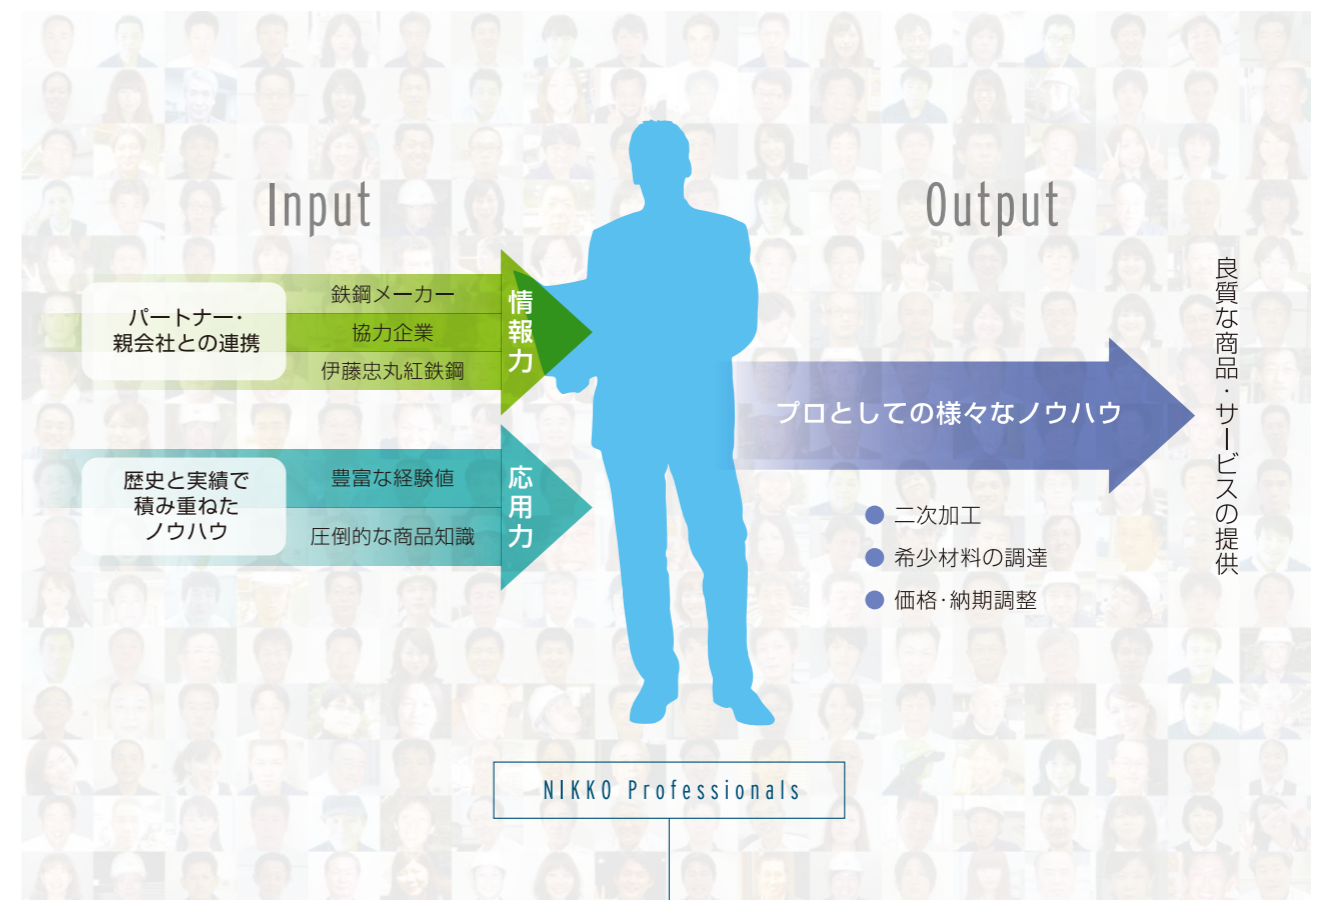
Input

Output

パートナー・親会社との連携

鉄鋼メーカー

協力企業

伊藤忠丸紅鉄鋼

情報力

歴史と実績で積み重ねたノウハウ

豊富な経験値

圧倒的な商品知識

応用力

プロとしての様々なノウハウ

二次加工

希少材料の調達

価格·納期調整

良質な商品・サービスの提供

NIKKO Professionals